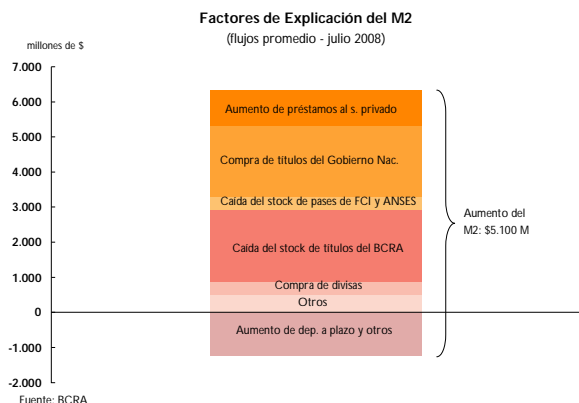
Factores de Explicación del M2
(flujos promedio - julio 2008)

millones de $

7.000
6.000
5.000
4.000
3.000
2.000
1.000
0
-1.000
-2.000

Aumento de préstamos al s. privado
Compra de títulos del Gobierno Nac.
Caída del stock de pases de FCI y ANSES
Caída del stock de títulos del BCRA
Compra de divisas
Otros
Aumento de dep. a plazo y otros

Aumento del M2: $5.100 M

Fuente: BCRA